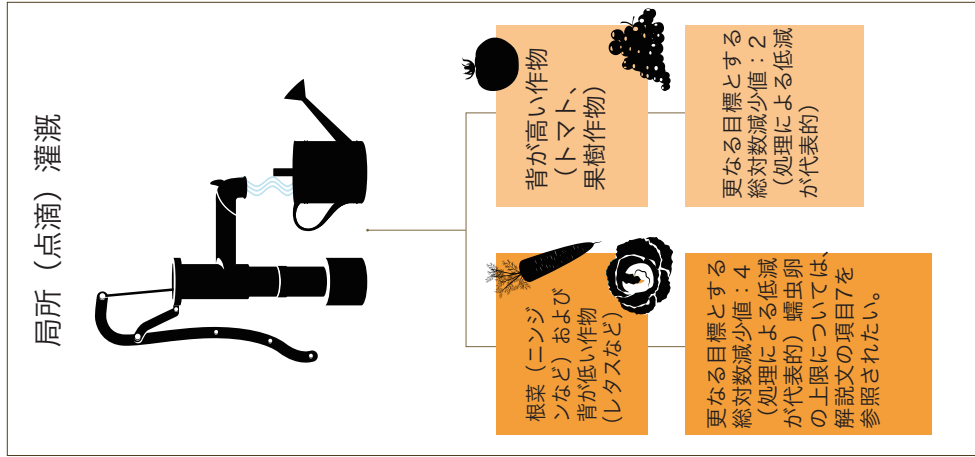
局所（点滴）灌漑

背が高い作物（トマト、果樹作物）

更なる目標とする総対数減少値：2（処理による低減が代表的）

根菜（ニンジンなど）および背が低い作物（レタスなど）

更なる目標とする総対数減少値：4（処理による低減が代表的）蠕虫卵の上限については、解説文の項目7を参照されたい。